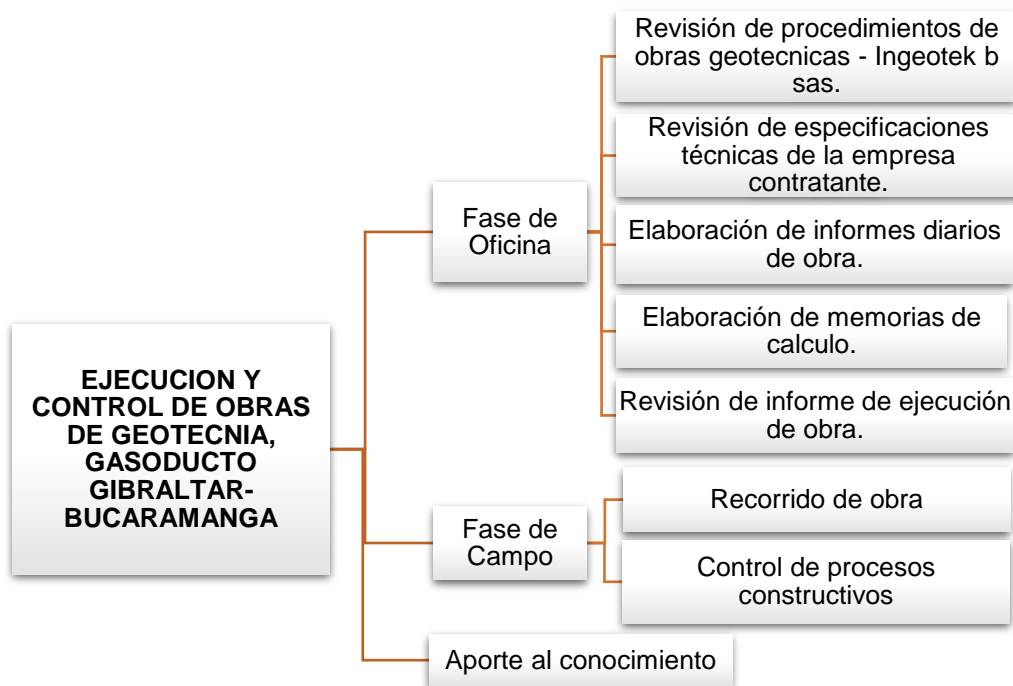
EJECUCION Y CONTROL DE OBRAS DE GEOTECNIA, GASODUCTO GIBRALTAR-BUCARAMANGA

Fase de Oficina

Revisión de procedimientos de obras geotecnicas - Ingeotek b sas.

Revisión de especificaciones técnicas de la empresa contratante.

Elaboración de informes diarios de obra.

Elaboración de memorias de calculo.

Revisión de informe de ejecución de obra.

Fase de Campo

Recorrido de obra

Control de procesos constructivos

Aporte al conocimiento